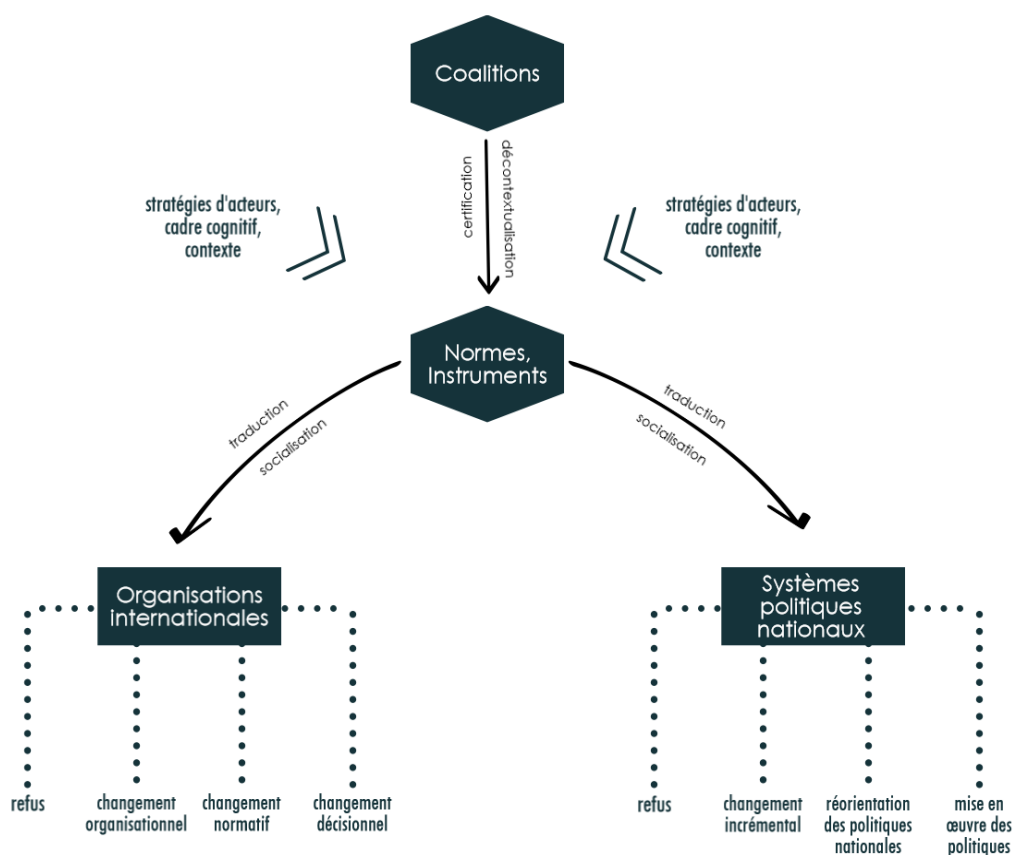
Coalitions

certification

décontextualisation

stratégies d'acteurs, cadre cognitif, contexte

stratégies d'acteurs, cadre cognitif, contexte

Normes, Instruments

traduction

socialisation

traduction

socialisation

Organisations internationales

refus

changement organisationnel

changement normatif

changement décisionnel

Systèmes politiques nationaux

refus

changement incrémental

réorientation des politiques nationales

mise en œuvre des politiques